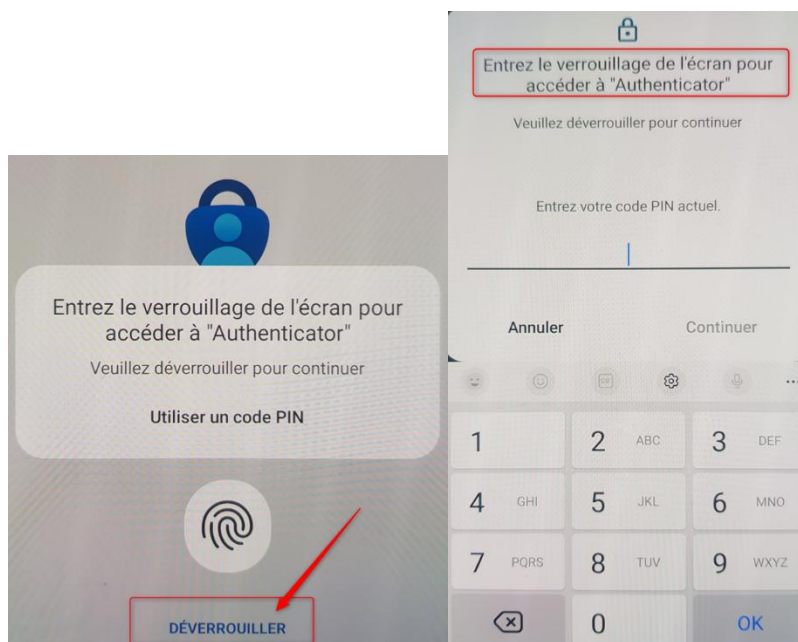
Entrez le verrouillage de l'écran pour accéder à "Authenticator"

Veuillez déverrouiller pour continuer

Utiliser un code PIN

DÉVERROUILLER

Entrez le verrouillage de l'écran pour accéder à "Authenticator"

Veuillez déverrouiller pour continuer

Entrez votre code PIN actuel.

Annuler

Continuer

1
2 ABC
3 DEF
4 GHI
5 JKL
6 MNO
7 PQRS
8 TUV
9 WXYZ
0
OK